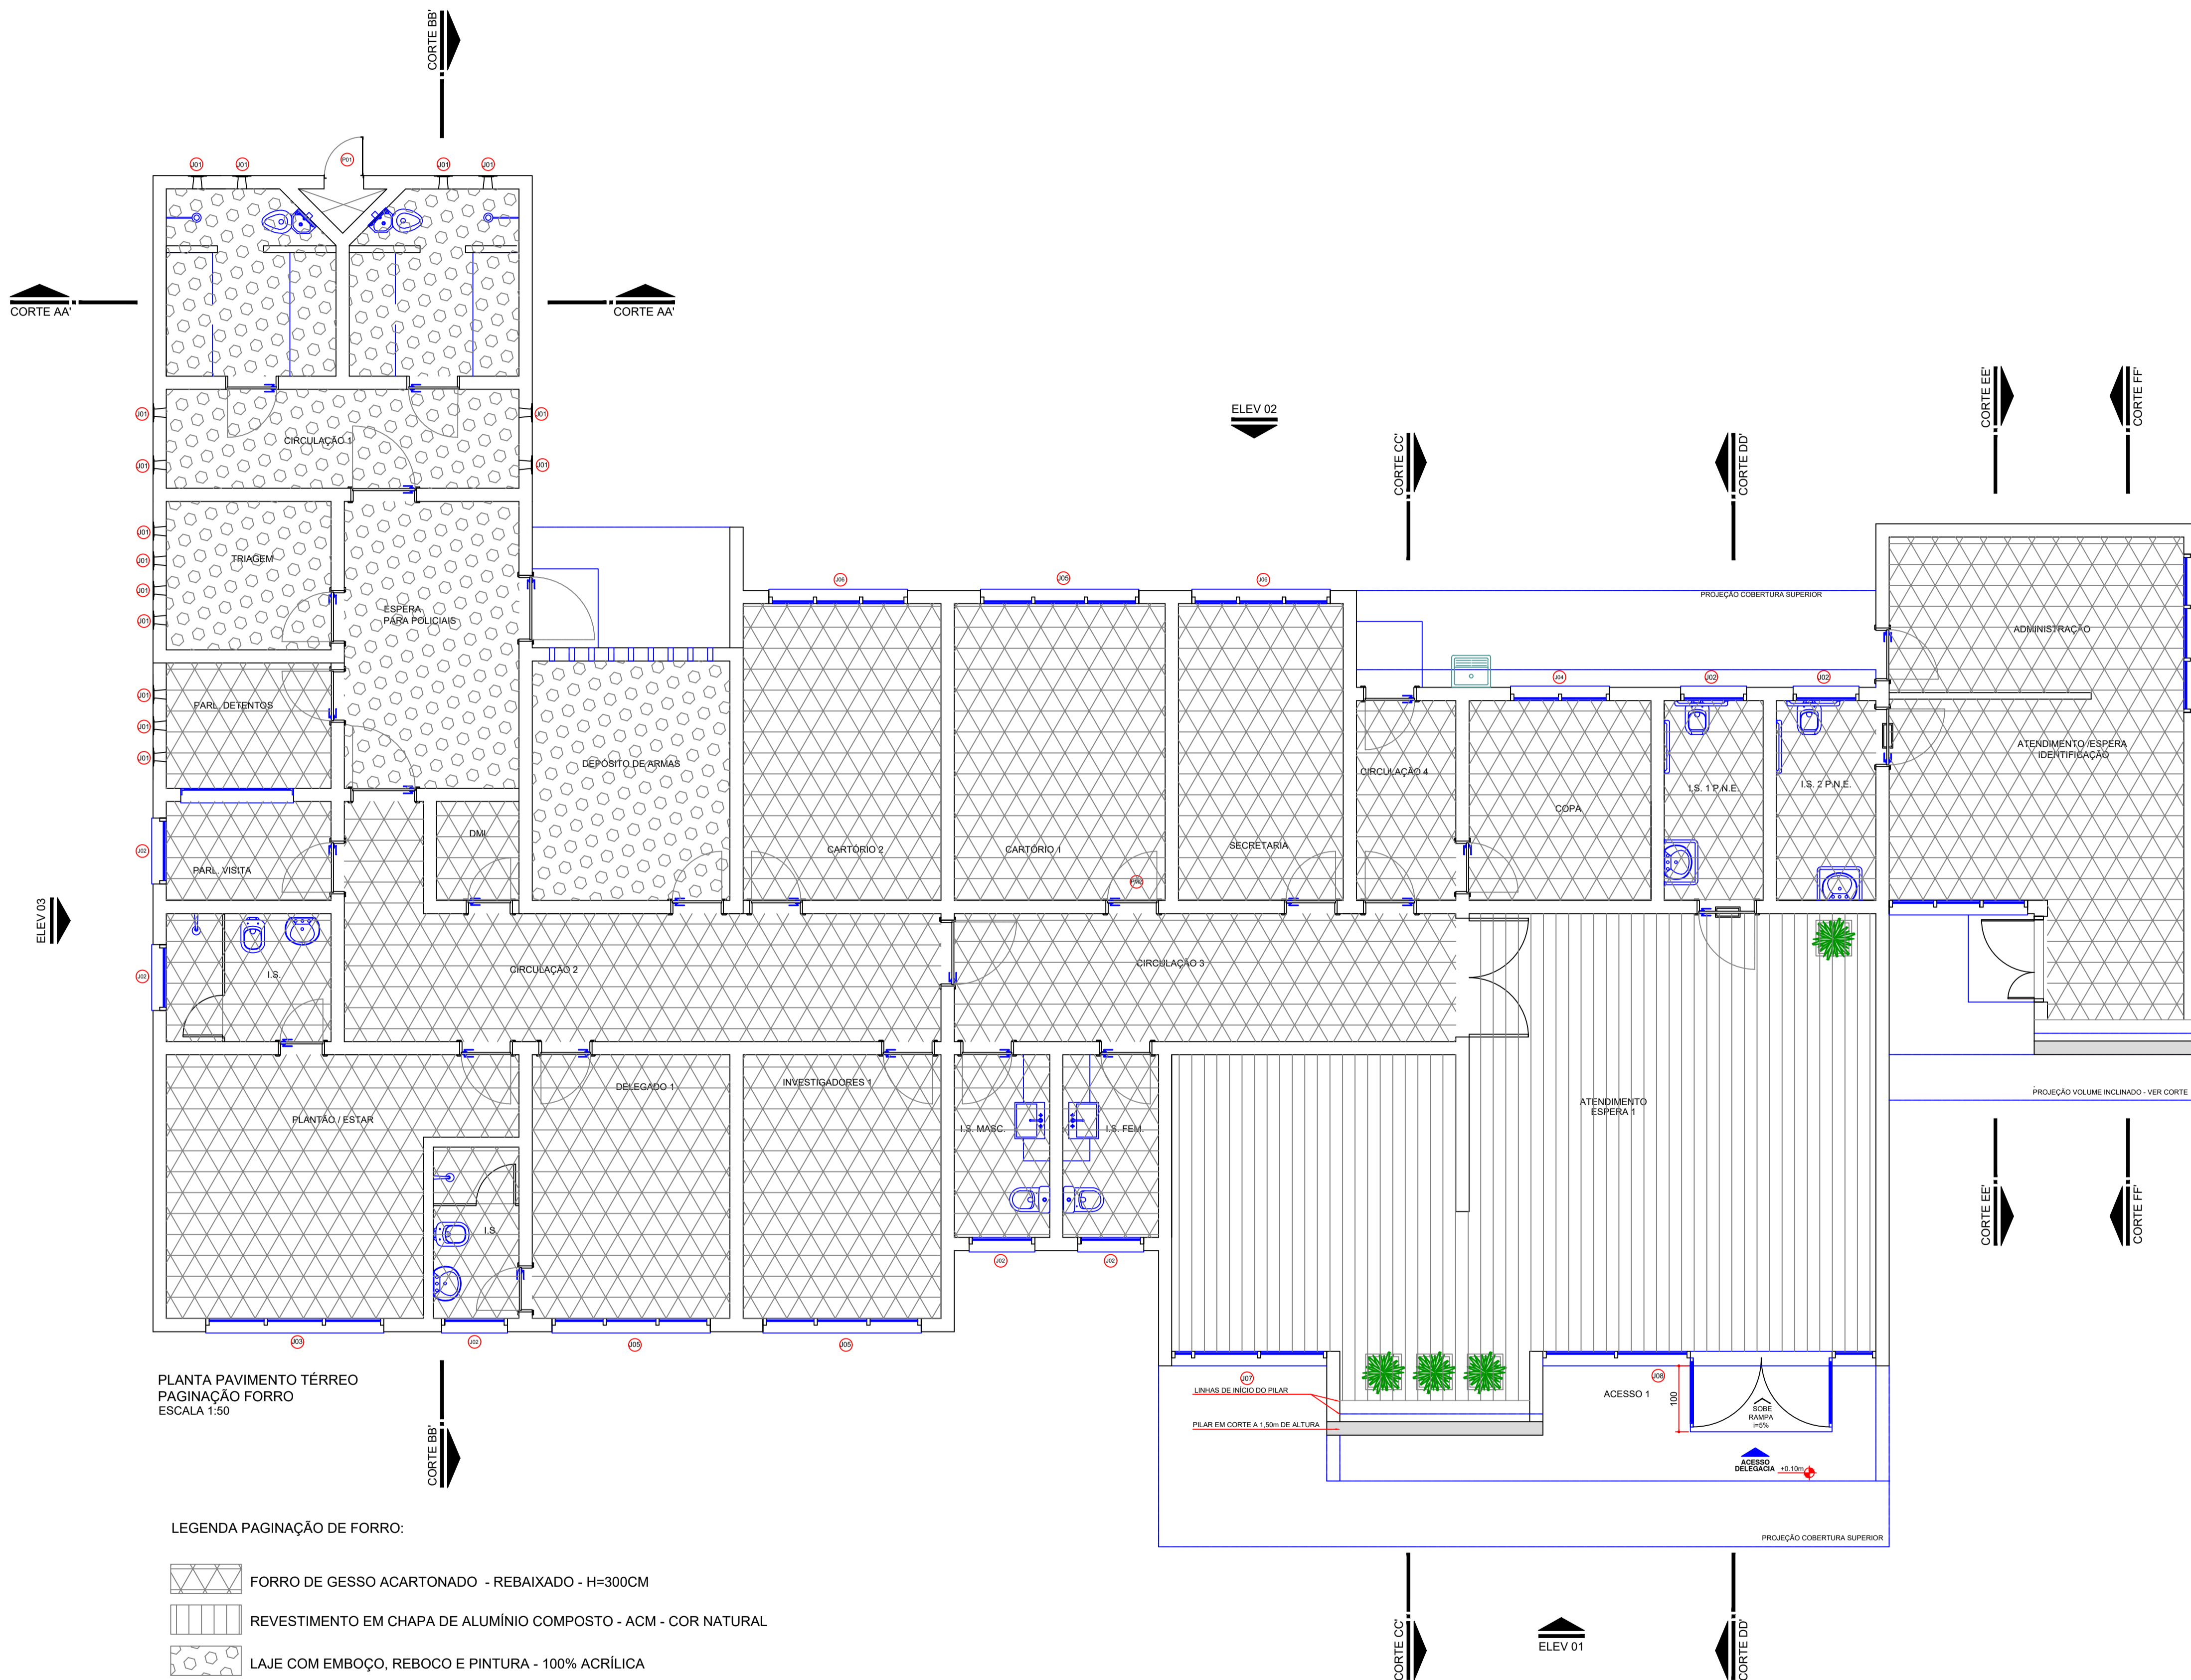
CORTE BB'

J01 J01 P01 J01 J01

CORTE AA'

CORTE AA'

J01 J01
CIRCULAÇÃO 1
J01 J01

ELEV 02

CORTE EE'
CORTE FF'

CORTE CC'
CORTE DD'

J01
J01 TRIAGEM
J01
J01
ESPERA PARA POLICIAIS

J06 J05 J06

PROJEÇÃO COBERTURA SUPERIOR

ADMINISTRAÇÃO

J04 J02 J02

J01
J01 PARL. DETENTOS
J01

DEPÓSITO DE ARMAS

CIRCULAÇÃO 4

ATENDIMENTO /ESPERA IDENTIFICAÇÃO

I.S. 1 P.N.E.
I.S. 2 P.N.E.

COPA

DML

J02 PARL. VISITA

CARTÓRIO 2
CARTÓRIO 1
SECRETARIA

ELEV 03

J02
I.S.
CIRCULAÇÃO 2
CIRCULAÇÃO 3

PLANTÃO / ESTAR
DELEGADO 1
INVESTIGADORES 1

I.S. MASC.
I.S. FEM.

ATENDIMENTO ESPERA 1

PROJEÇÃO VOLUME INCLINADO - VER CORTE

I.S.

CORTE EE'
CORTE FF'

J02 J02

J03 J02 J05 J05

PLANTA PAVIMENTO TÉRREO
PAGINAÇÃO FORRO
ESCALA 1:50

J07
LINHAS DE INÍCIO DO PILAR
PILAR EM CORTE A 1,50m DE ALTURA

J08
ACESSO 1
100
SOBE RAMPA i=5%

ACESSO DELEGACIA +0,10m

CORTE BB'

PROJEÇÃO COBERTURA SUPERIOR

LEGENDA PAGINAÇÃO DE FORRO:

FORRO DE GESSO ACARTONADO - REBAIXADO - H=300CM

REVESTIMENTO EM CHAPA DE ALUMÍNIO COMPOSTO - ACM - COR NATURAL

LAJE COM EMBOÇO, REBOCO E PINTURA - 100% ACRÍLICA

CORTE CC'
ELEV 01
CORTE DD'